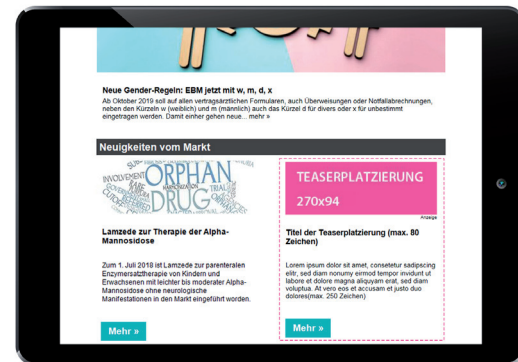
Neue Gender-Regeln: EBM jetzt mit w, m, d, x

Ab Oktober 2019 soll auf allen vertragsärztlichen Formularen, auch Überweisungen oder Notfallabrechnungen, neben den Kürzeln w (weiblich) und m (männlich) auch das Kürzel d für divers oder x für unbestimmt eingetragen werden. Damit einher gehen neue... mehr »

Neuigkeiten vom Markt

ORPHAN DRUG

Lamzede zur Therapie der Alpha-Mannosidose

Zum 1. Juli 2018 ist Lamzede zur parenteralen Enzymersatztherapie von Kindern und Erwachsenen mit leichter bis moderater Alpha-Mannosidose ohne neurologische Manifestationen in den Markt eingeführt worden.

Mehr »

TEASERPLATZIERUNG
270x94

Anzeige

Titel der Teaserplatzierung (max. 80 Zeichen)

Lorem ipsum dolor sit amet, consetetur sadipscing elitr, sed diam nonumy eirmod tempor invidunt ut labore et dolore magna aliquyam erat, sed diam voluptua. At vero eos et accusam et justo duo dolores(max. 250 Zeichen)

Mehr »